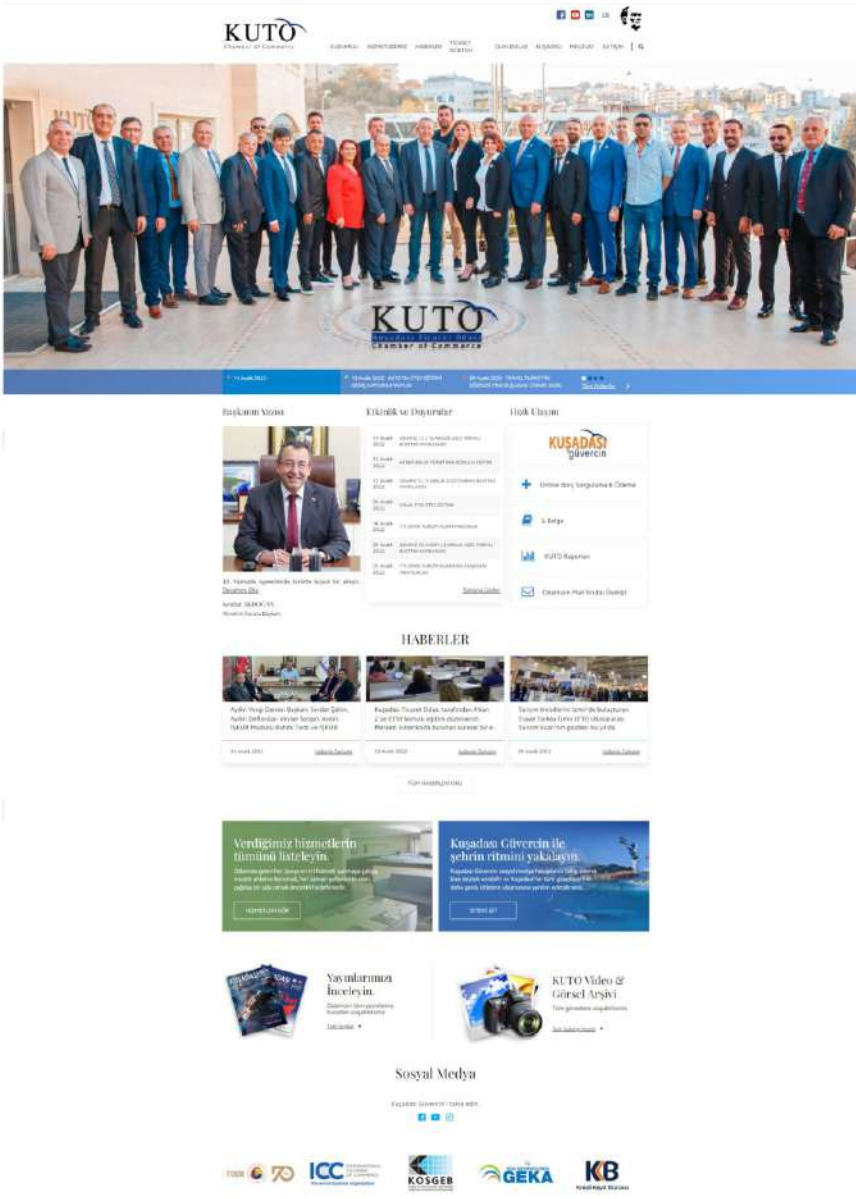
KUTO
Chamber of Commerce

KURUMSAL HİZMETLERİMİZ HABERLER TİCARET REHBERİ DUYURULAR BAŞVURU MEVZUAT İLETİŞİM

KUTO
Kuşadası Ticaret Odası
Chamber of Commerce

Başkanın Yazısı

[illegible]
Devamını Oku

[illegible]
Meclis Başkanı

Etkinlik ve Duyurular

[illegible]

Tümünü Gör

Hızlı Ulaşım

KUŞADASI güvercin

Online Aidat Sorgulama & Ödeme

E-Belge

KUTO Raporları

Odamıza Mail Yoluyla Üyeliği

HABERLER

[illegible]

TÜM HABERLERİ GÖR

Verdiğimiz hizmetlerin tümünü listeleyin.

HİZMETLERİ GÖR

Kuşadası Güvercin ile şehrin ritmini yakalayın.

SİTEYE GİT

Yayınlarımızı İnceleyin.

Tümünü Gör

KUTO Video & Görsel Arşivi

Tüm Galeriyi İncele

Sosyal Medya

Kuşadası Güvercin'i takip edin

TOBB 70 ICC KOSGEB GEKA KB